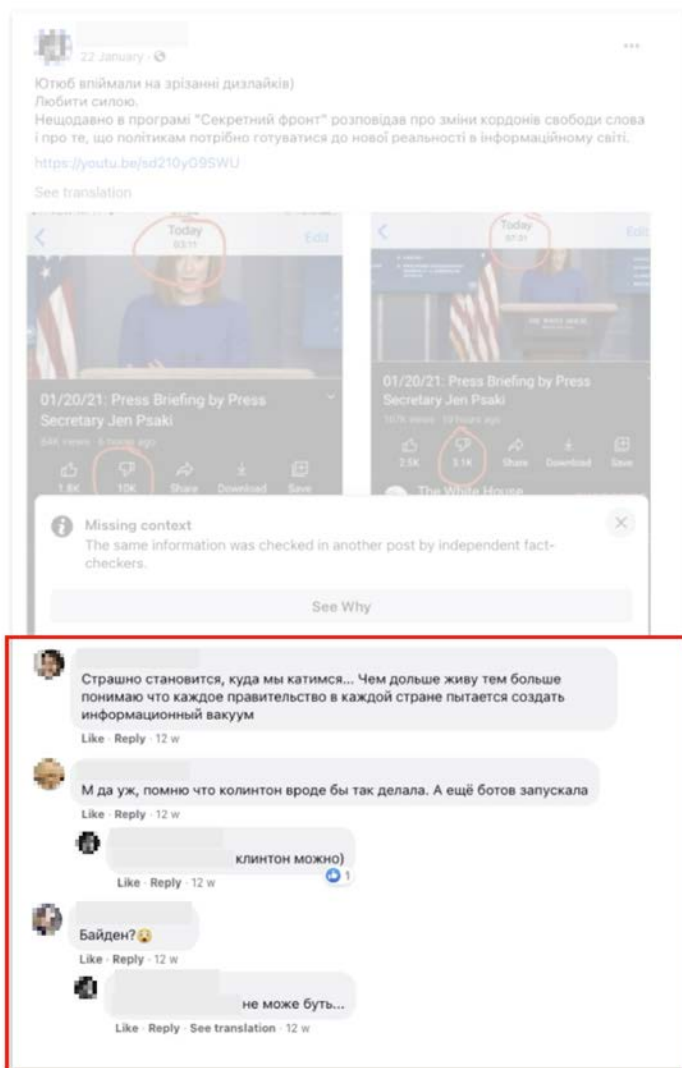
22 January · 

Ютюб впіймали на зрізанні дизлайків)
Любити силою.
Нещодавно в програмі "Секретний фронт" розповідав про зміни кордонів свободи слова і про те, що політикам потрібно готуватися до нової реальності в інформаційному світі.

https://youtu.be/sd210yO9SWU

See translation

Today 03:11 Edit

01/20/21: Press Briefing by Press Secretary Jen Psaki

84K views · 6 hours ago

1.6K 10K Share Download Save

Today 07:31 Edit

01/20/21: Press Briefing by Press Secretary Jen Psaki

167K views · 10 hours ago

2.5K 3.1K Share Download Save

The White House

Missing context
The same information was checked in another post by independent fact-checkers.

See Why

Страшно становится, куда мы катимся... Чем дольше живу тем больше понимаю что каждое правительство в каждой стране пытается создать информационный вакуум

Like · Reply · 12 w

М да уж, помню что колинтон вроде бы так делала. А ещё ботов запускала

Like · Reply · 12 w

клинтон можно)

1

Like · Reply · 12 w

Байден?

Like · Reply · 12 w

не може буть...

Like · Reply · See translation · 12 w